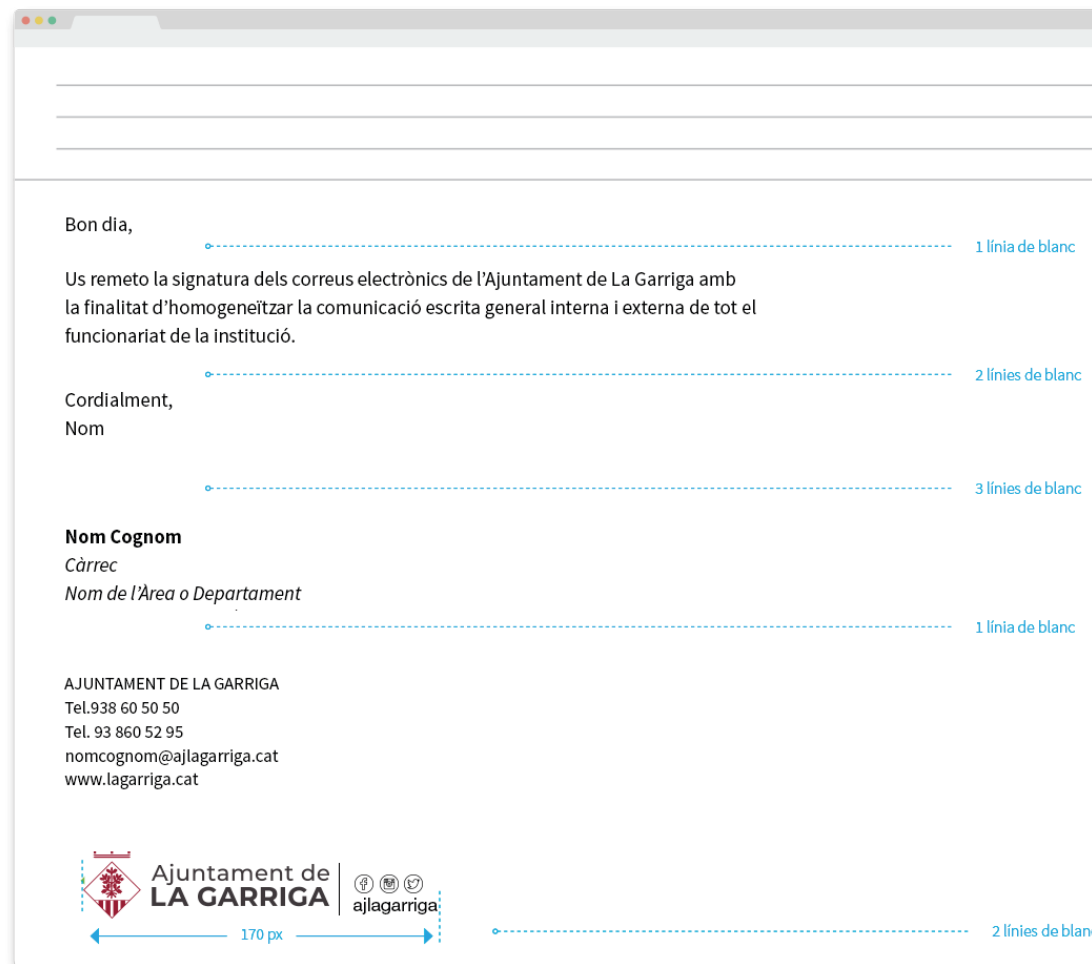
Bon dia,

1 línia de blanc

Us remeto la signatura dels correus electrònics de l'Ajuntament de La Garriga amb la finalitat d'homogeneïtzar la comunicació escrita general interna i externa de tot el funcionariat de la institució.

2 línies de blanc

Cordialment,
Nom

3 línies de blanc

**Nom Cognom**
*Càrrec*
*Nom de l'Àrea o Departament*

1 línia de blanc

AJUNTAMENT DE LA GARRIGA
Tel.938 60 50 50
Tel. 93 860 52 95
nomcognom@ajlagarriga.cat
www.lagarriga.cat

Ajuntament de
LA GARRIGA
ajlagarriga

170 px

2 línies de blan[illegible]